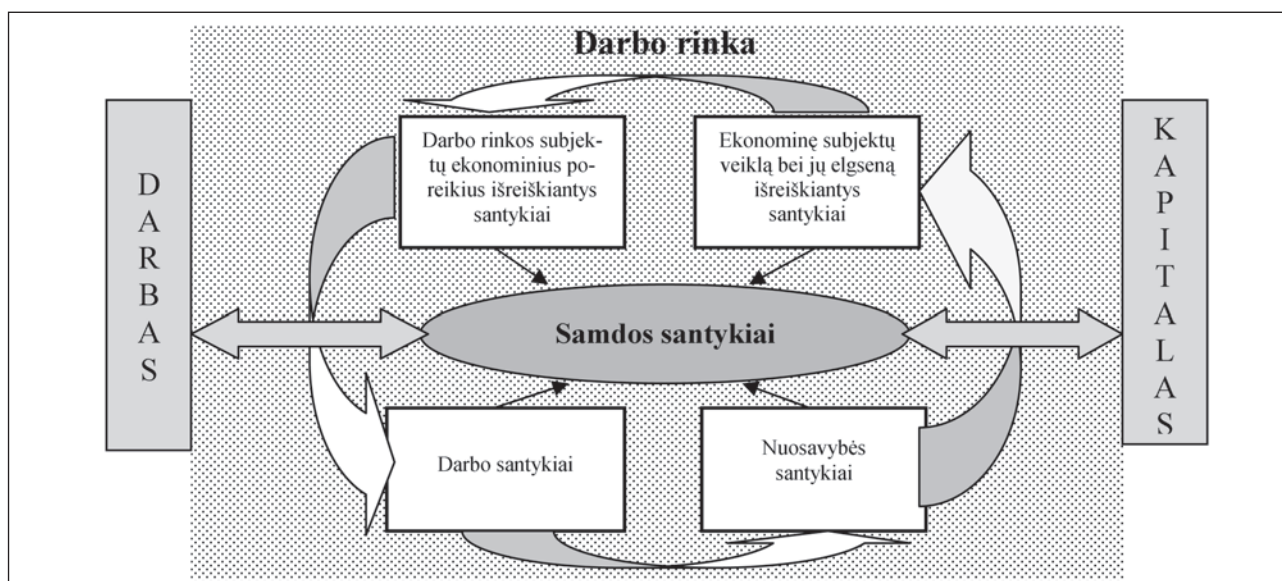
Darbo rinka

DARBAS

Darbo rinkos subjektų ekonominius poreikius išreiškiantys santykiai

Ekonominę subjektų veiklą bei jų elgseną išreiškiantys santykiai

KAPITALAS

Samdos santykiai

Darbo santykiai

Nuosavybės santykiai